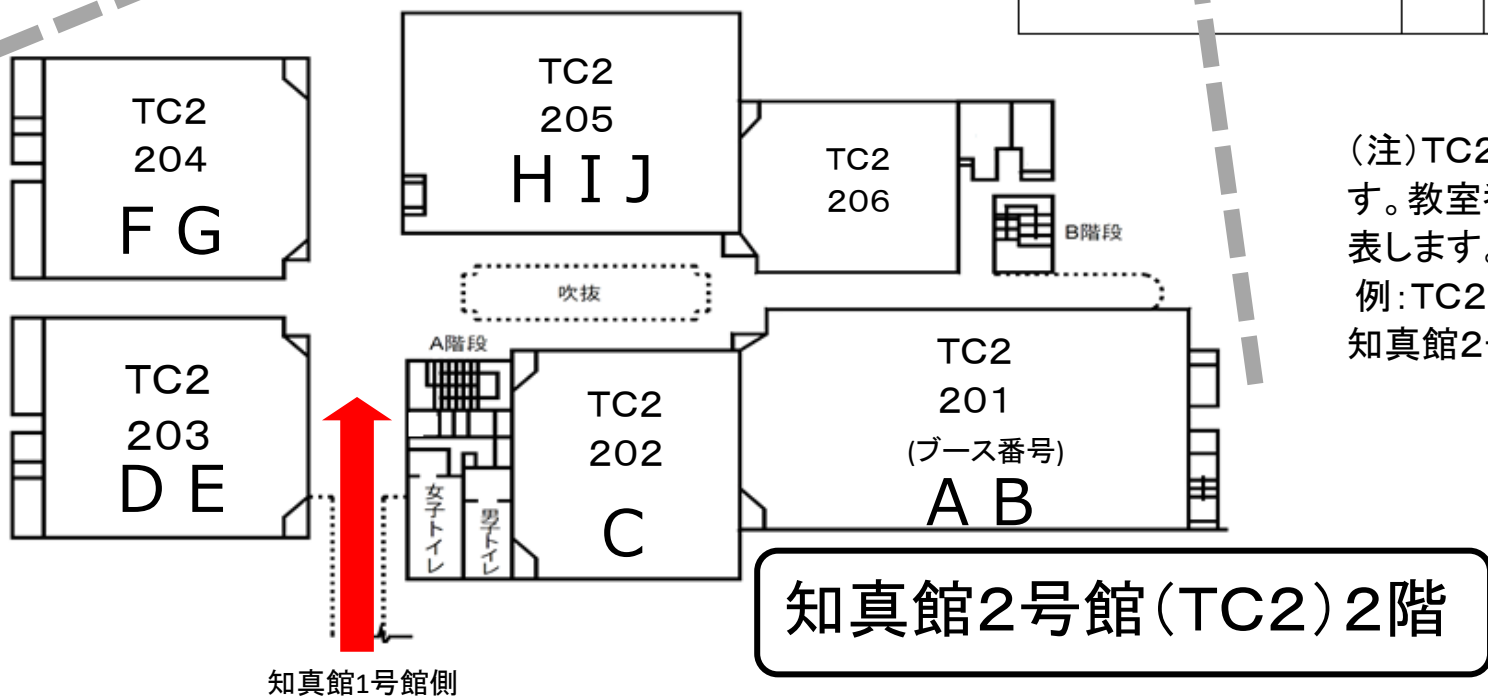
TC2
204
F G

TC2
205
H I J

TC2
206

B階段

吹抜

TC2
203
D E

A階段

女子トイレ

男子トイレ

TC2
202
C

TC2
201
(ブース番号)
A B

知真館1号館側

知真館2号館(TC2)2階

(注)TC2
す。教室
表します
例:TC2
知真館2